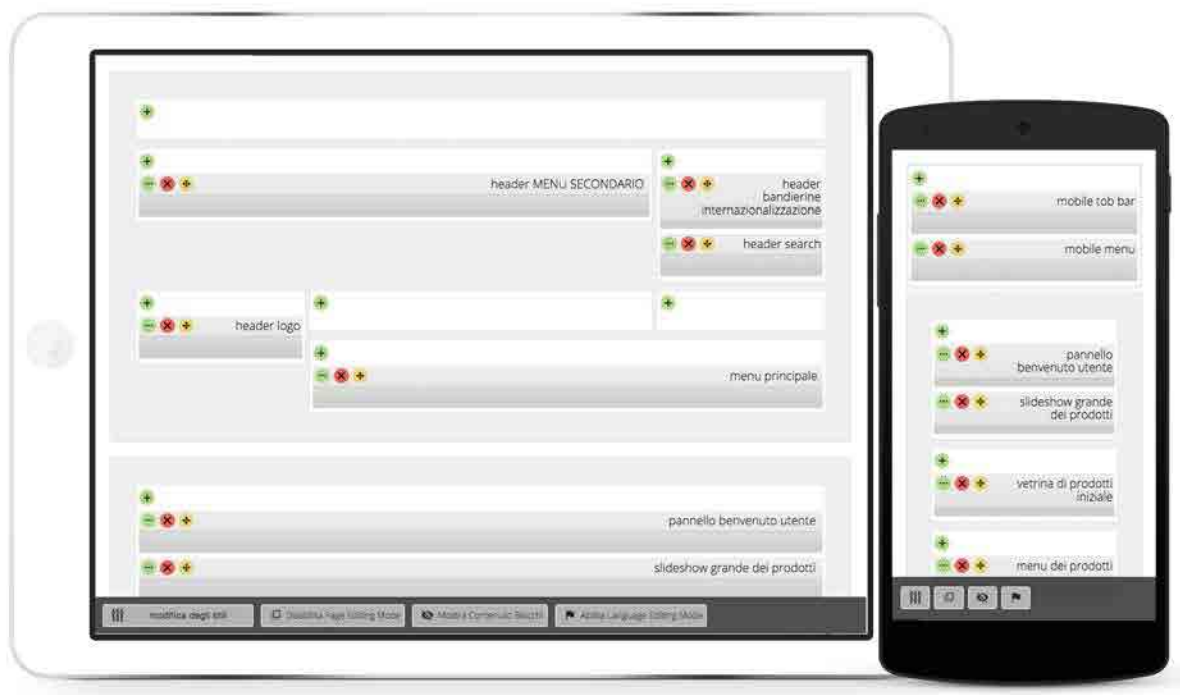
header MENU SECONDARIO

header bandierine internazionalizzazione

header search

header logo

menu principale

pannello benvenuto utente

slideshow grande dei prodotti

modifica degli stili

Disabilita Page Editing Mode

Mostra Contenuto Blocchi

Abilita Language Editing Mode

mobile tob bar

mobile menu

pannello benvenuto utente

slideshow grande dei prodotti

vetrina di prodotti iniziale

menu dei prodotti